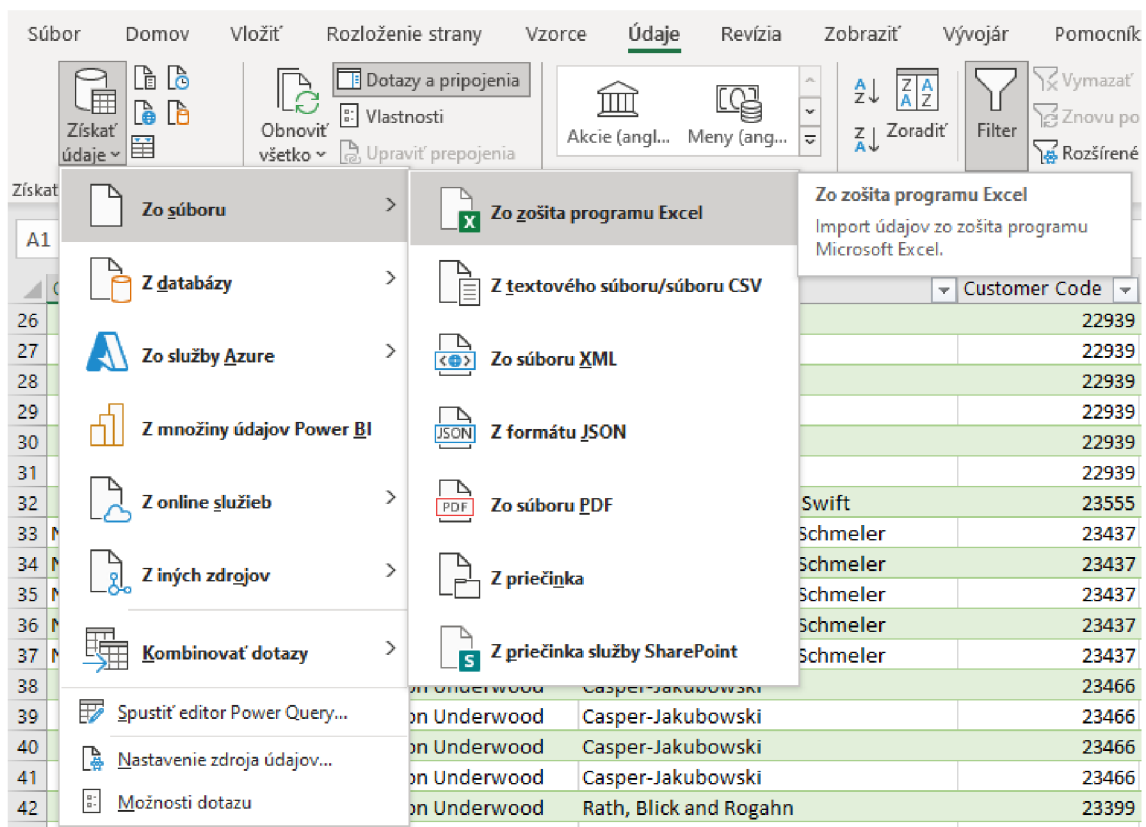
Súbor Domov Vložiť Rozloženie strany Vzorce Údaje Revízia Zobraziť Vývojár Pomocník

Získať údaje
Obnoviť všetko
Dotazy a pripojenia
Vlastnosti
Upraviť prepojenia
Akcie (angl... Meny (ang...
Zoradiť
Filter
Vymazať
Znovu po
Rozšírené
Získať

A1

Zo súboru
Z databázy
Zo služby Azure
Z množiny údajov Power BI
Z online služieb
Z iných zdrojov
Kombinovať dotazy
Spustiť editor Power Query...
Nastavenie zdroja údajov...
Možnosti dotazu

Zo zošita programu Excel
Z textového súboru/súboru CSV
Zo súboru XML
Z formátu JSON
Zo súboru PDF
Z priečinka
Z priečinka služby SharePoint

Zo zošita programu Excel
Import údajov zo zošita programu Microsoft Excel.

| | | | Customer Code |
|---|---|---|---|
| 26 | | | 22939 |
| 27 | | | 22939 |
| 28 | | | 22939 |
| 29 | | | 22939 |
| 30 | | | 22939 |
| 31 | | | 22939 |
| 32 | | Swift | 23555 |
| 33 | N | Schmeler | 23437 |
| 34 | N | Schmeler | 23437 |
| 35 | N | Schmeler | 23437 |
| 36 | N | Schmeler | 23437 |
| 37 | N | Schmeler | 23437 |
| 38 | on Underwood | Casper-Jakubowski | 23466 |
| 39 | on Underwood | Casper-Jakubowski | 23466 |
| 40 | on Underwood | Casper-Jakubowski | 23466 |
| 41 | on Underwood | Casper-Jakubowski | 23466 |
| 42 | on Underwood | Rath, Blick and Rogahn | 23399 |